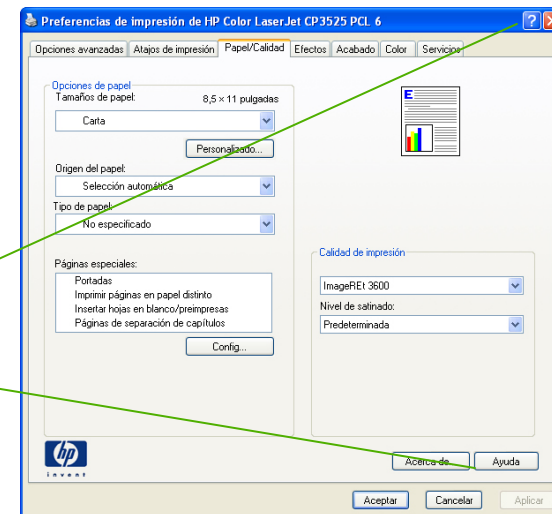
Preferencias de impresión de HP Color LaserJet CP3525 PCL 6

Opciones avanzadas | Atajos de impresión | Papel/Calidad | Efectos | Acabado | Color | Servicios

Opciones de papel
Tamaños de papel: 8,5 × 11 pulgadas
Carta
Personalizado...
Origen del papel:
Selección automática
Tipo de papel:
No especificado

Páginas especiales:
Portadas
Imprimir páginas en papel distinto
Insertar hojas en blanco/preimpresas
Páginas de separación de capítulos
Config...

E

Calidad de impresión
ImageREt 3600
Nivel de satinado:
Predeterminada

hp
invent

Acerca de... | Ayuda

Aceptar | Cancelar | Aplicar